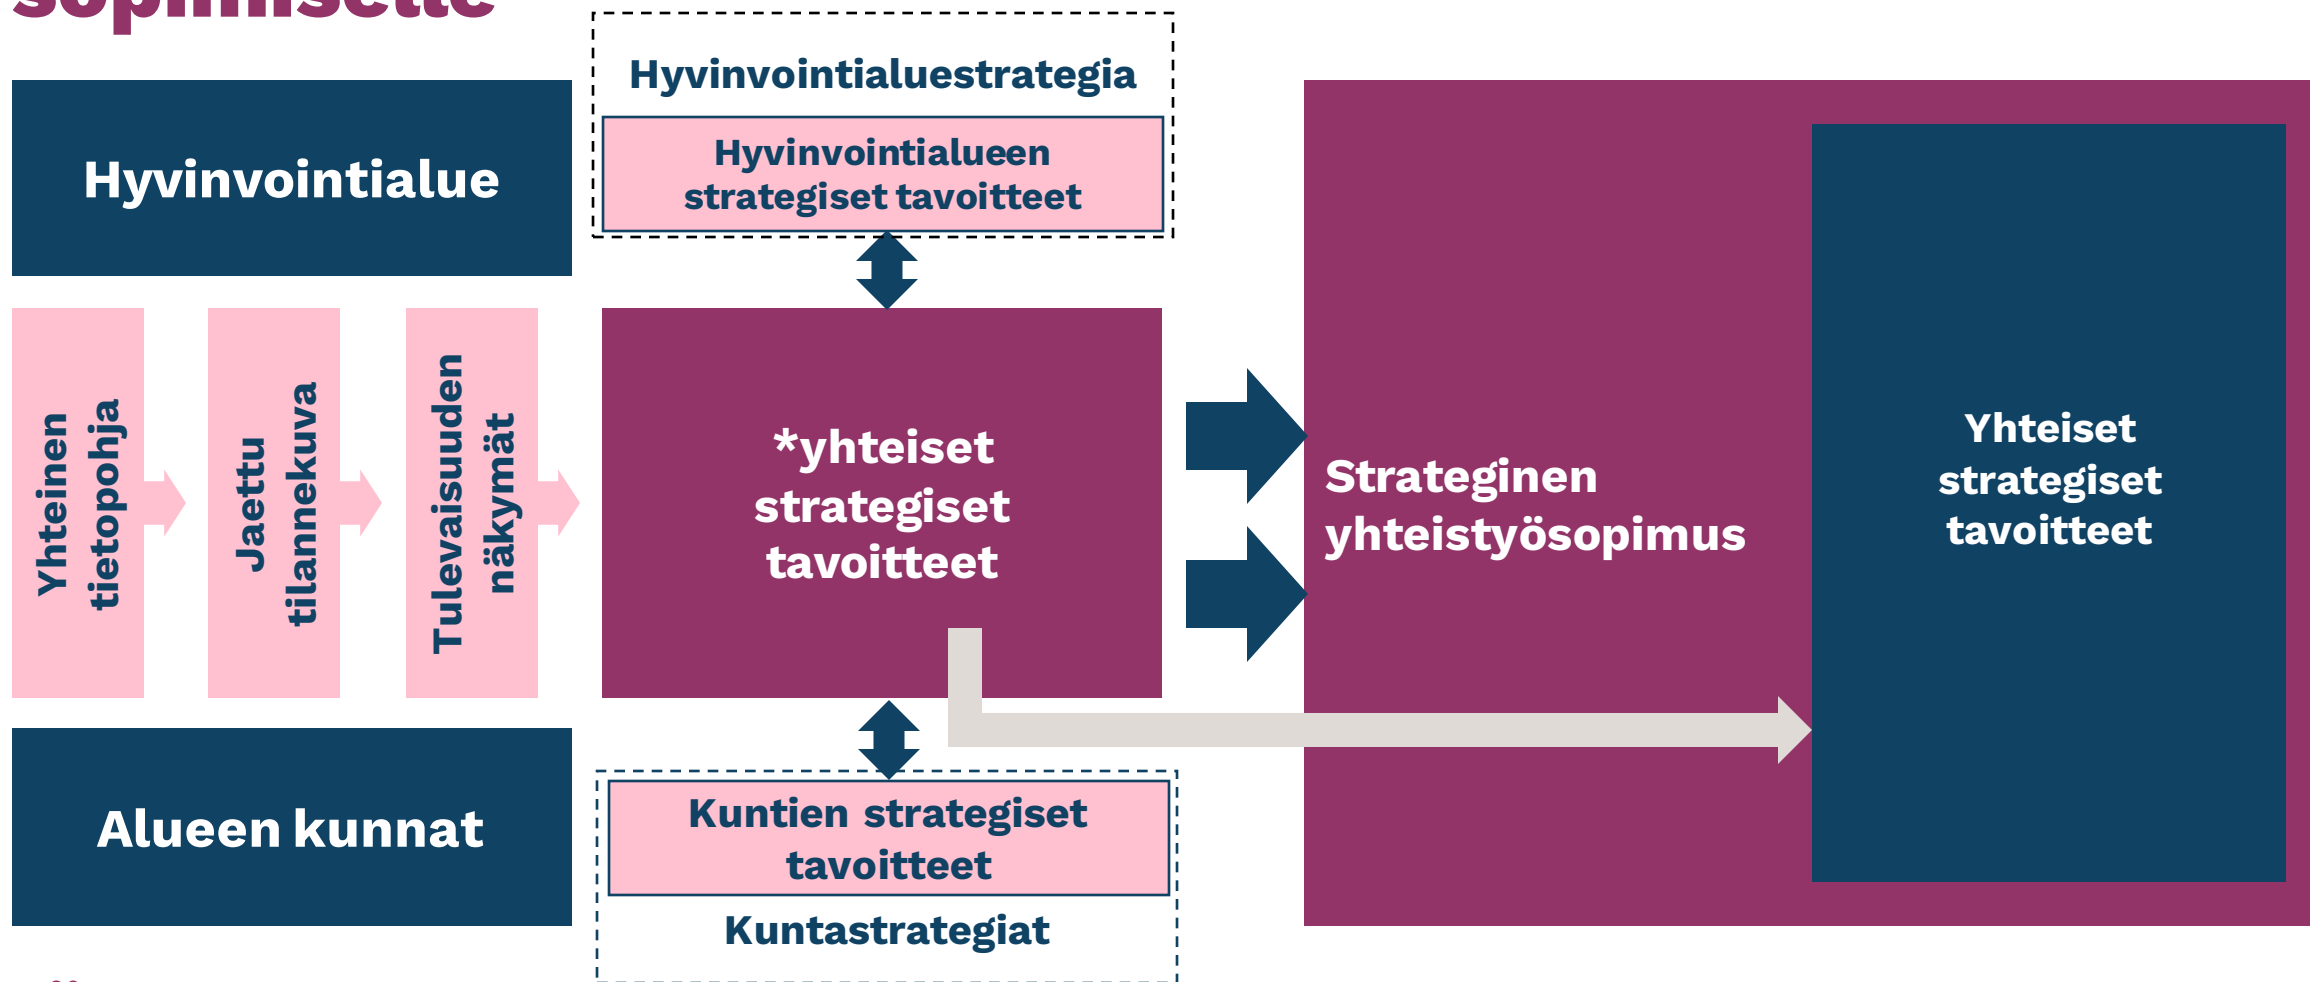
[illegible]

Hyvinvointialuestrategia

Hyvinvointialueen strategiset tavoitteet

Hyvinvointialue

Yhteinen tietopohja

Jaettu tilannekuva

Tulevaisuuden näkymät

*yhteiset strategiset tavoitteet

Strateginen yhteistyösopimus

Yhteiset strategiset tavoitteet

Alueen kunnat

Kuntien strategiset tavoitteet

Kuntastrategiat